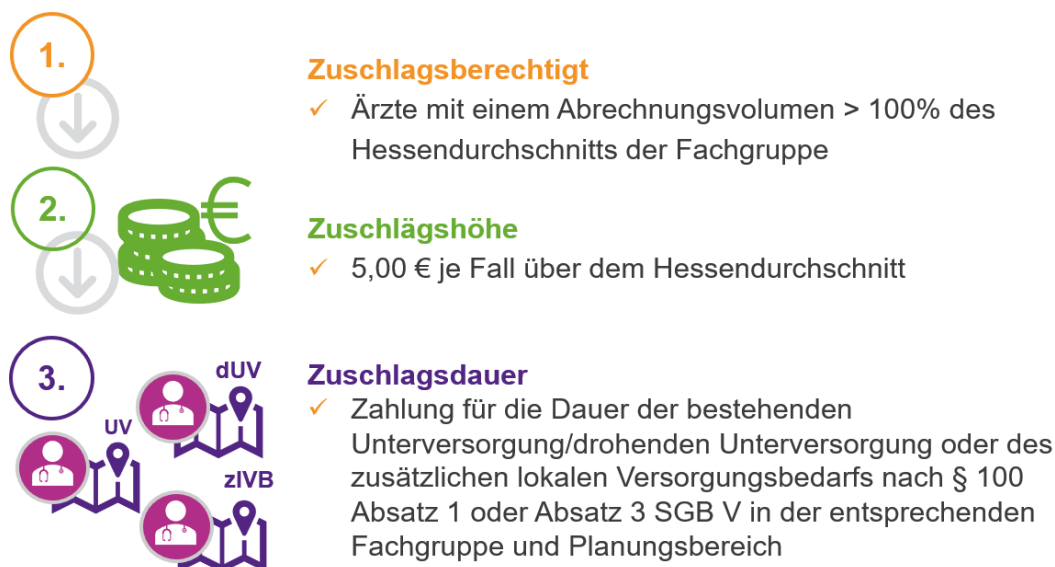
1.

Zuschlagsberechtigt

✓ Ärzte mit einem Abrechnungsvolumen > 100% des Hessendurchschnitts der Fachgruppe

2.

€

Zuschlägshöhe

✓ 5,00 € je Fall über dem Hessendurchschnitt

3.

dUV

UV

zIVB

Zuschlagsdauer

✓ Zahlung für die Dauer der bestehenden Unterversorgung/drohenden Unterversorgung oder des zusätzlichen lokalen Versorgungsbedarfs nach § 100 Absatz 1 oder Absatz 3 SGB V in der entsprechenden Fachgruppe und Planungsbereich